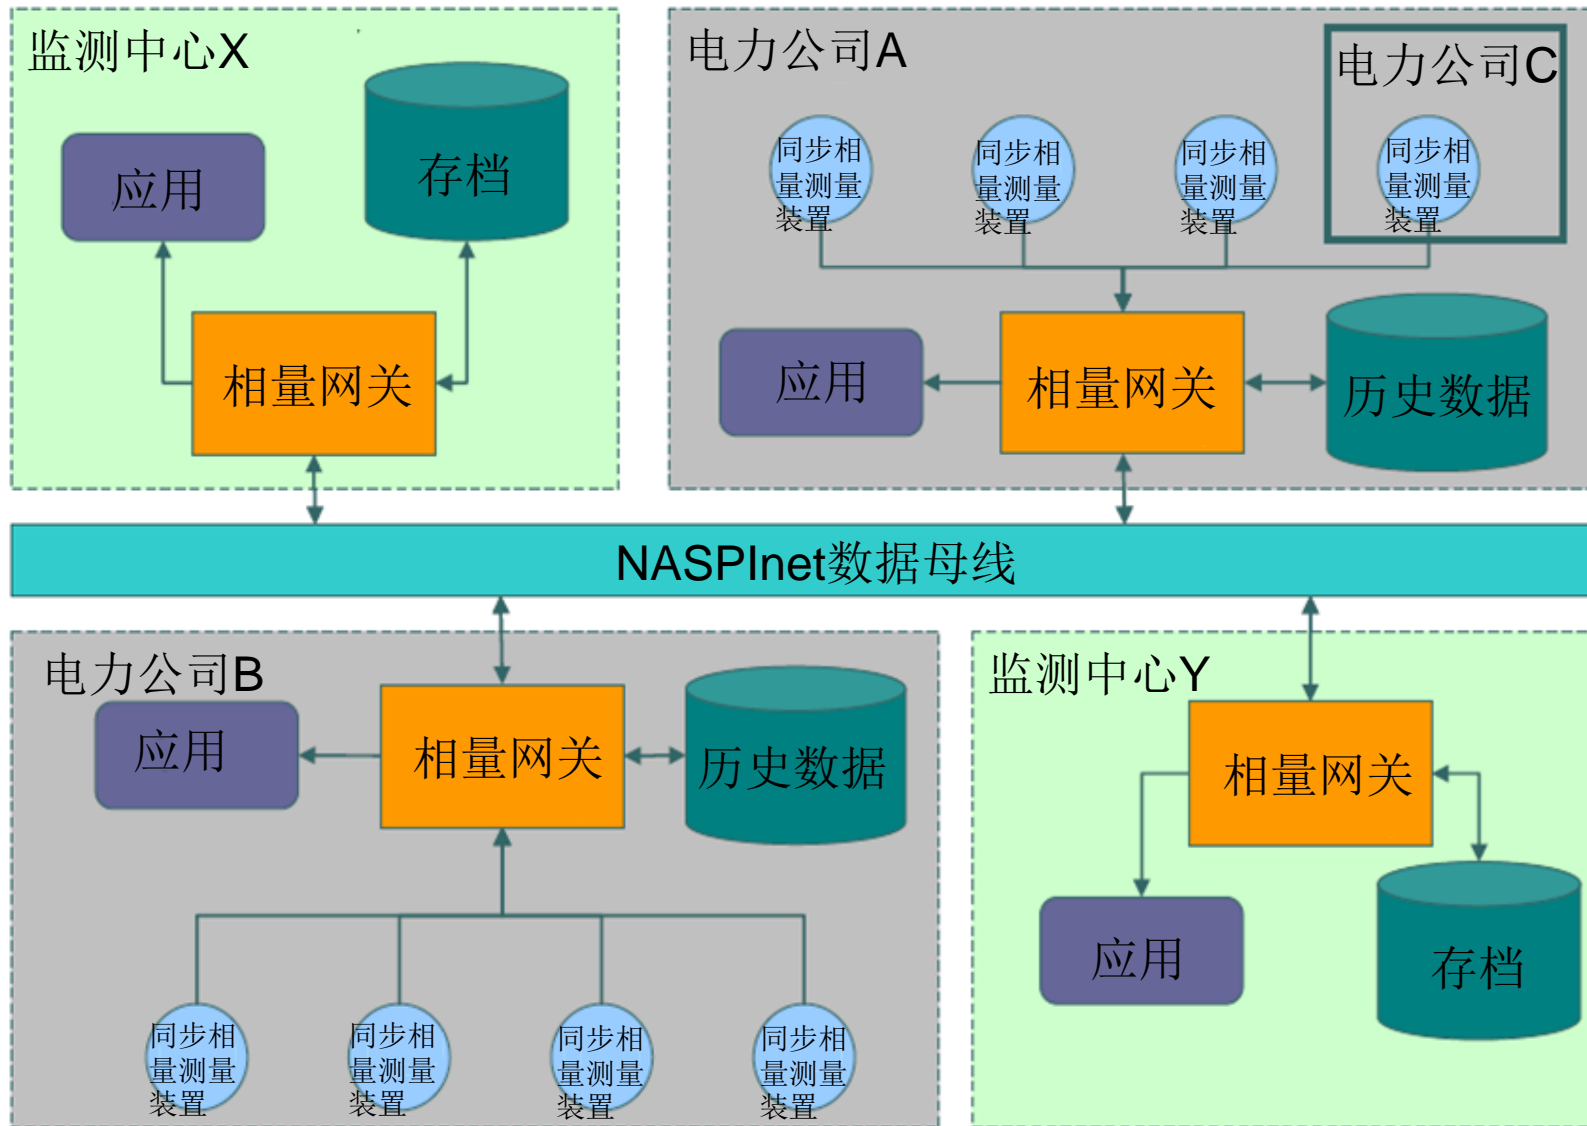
监测中心X

应用

存档

相量网关

电力公司A

电力公司C

同步相量测量装置

同步相量测量装置

同步相量测量装置

同步相量测量装置

应用

相量网关

历史数据

NASPInet数据母线

电力公司B

应用

相量网关

历史数据

同步相量测量装置

同步相量测量装置

同步相量测量装置

同步相量测量装置

监测中心Y

相量网关

应用

存档